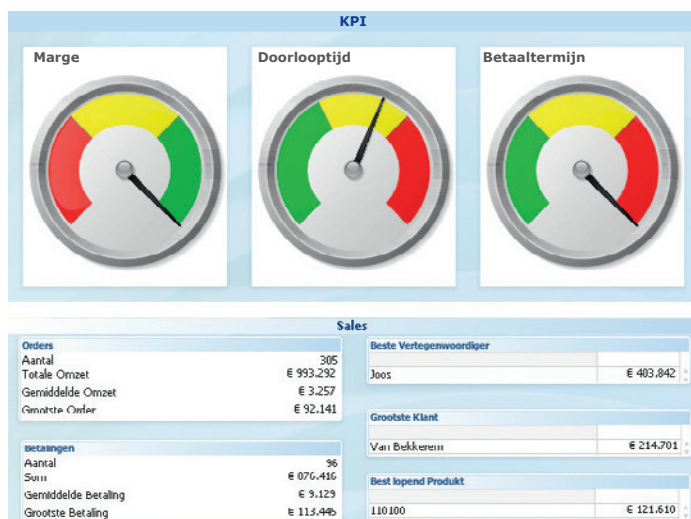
KPI

Marge

Doorlooptijd

Betaaltermijn

Sales

Orders

| | |
|---|---|
| Aantal | 305 |
| Totale Omzet | € 993.292 |
| Gemiddelde Omzet | € 3.257 |
| Grootste Order | € 92.141 |

Betalingen

| | |
|---|---|
| Aantal | 96 |
| Som | € 876.416 |
| Gemiddelde Betaling | € 9.129 |
| Grootste Betaling | € 113.445 |

Beste Vertegenwoordiger

| | |
|---|---|
| Joos | € 403.842 |

Grootste Klant

| | |
|---|---|
| Van Bekkerem | € 214.701 |

Best lopend Produkt

| | |
|---|---|
| 110100 | € 121.610 |